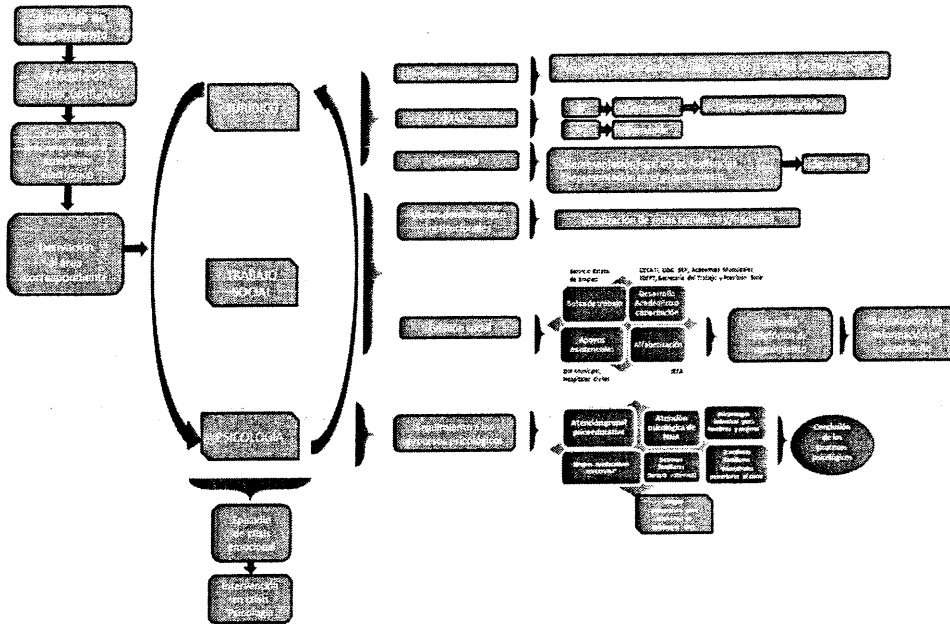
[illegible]

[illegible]

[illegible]

Derivación a el área correspondiente

JURÍDICO

TRABAJO SOCIAL

PSICOLOGÍA

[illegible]

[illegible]

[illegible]

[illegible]

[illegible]

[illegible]

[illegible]

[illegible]

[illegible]

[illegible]

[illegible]

Bolsa de trabajo

Desarrollo Académico y capacitación

Apoyos Asistenciales

Alfabetización

Servicio Estatal de Empleo

CECATI, UdeC, SEP, Academias Municipales, ICATT, Secretaría del Trabajo y Previsión Social

DIF Municipal, Hospitales Civiles

IEEA

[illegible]

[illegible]

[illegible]

Atención grupal psicoeducativa

Atención psicológica de NNA

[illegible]

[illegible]

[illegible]

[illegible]

Conclusión de los procesos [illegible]

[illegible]

Ejecución del plan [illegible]

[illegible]